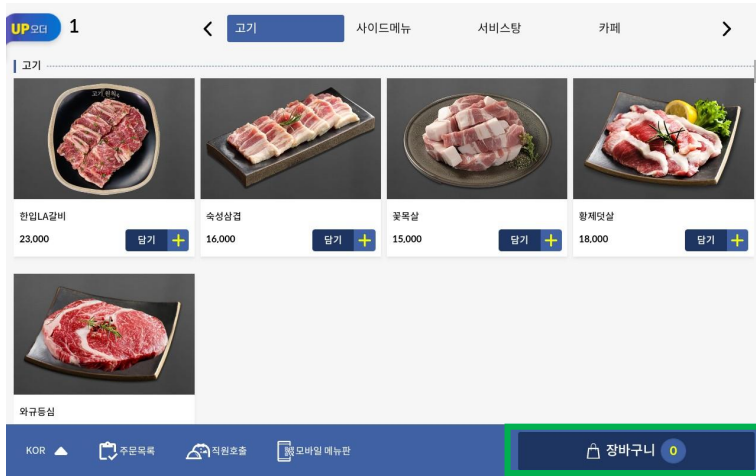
UP오더 1

< 고기 사이드메뉴 서비스탕 카페 >

고기

고기 한식소

한입LA갈비
23,000
담기 +

숙성삼겹
16,000
담기 +

꽃목살
15,000
담기 +

황제덧살
18,000
담기 +

와규등심

KOR 주문목록 직원호출 모바일 메뉴판 장바구니 0